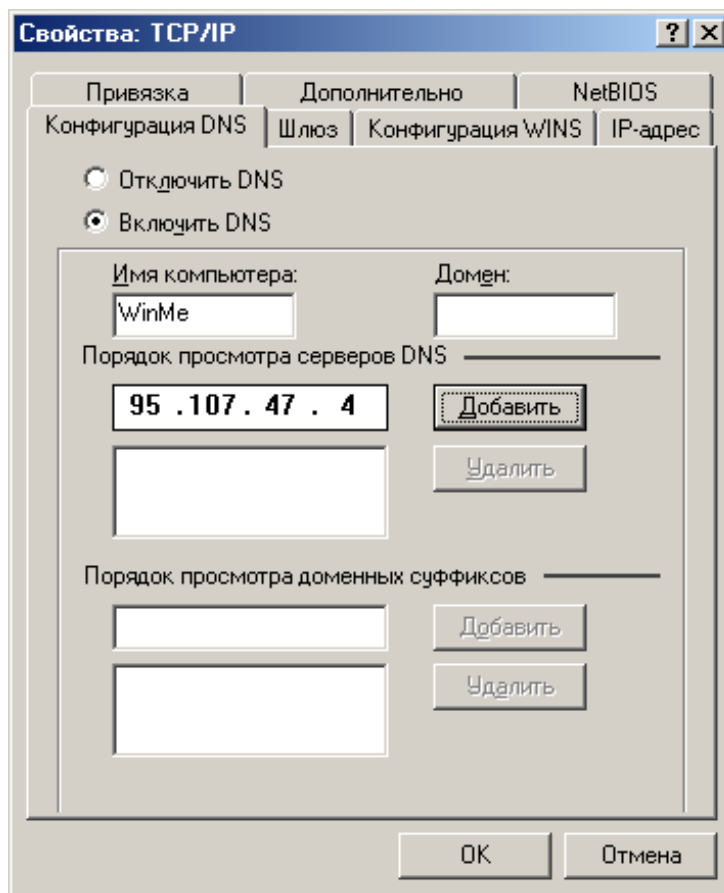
Свойства: TCP/IP

? X

Привязка | Дополнительно | NetBIOS

Конфигурация DNS | Шлюз | Конфигурация WINS | IP-адрес

Отключить DNS

Включить DNS

Имя компьютера:

WinMe

Домен:

Порядок просмотра серверов DNS

95 .107. 47 . 4

Добавить

Удалить

Порядок просмотра доменных суффиксов

Добавить

Удалить

OK

Отмена